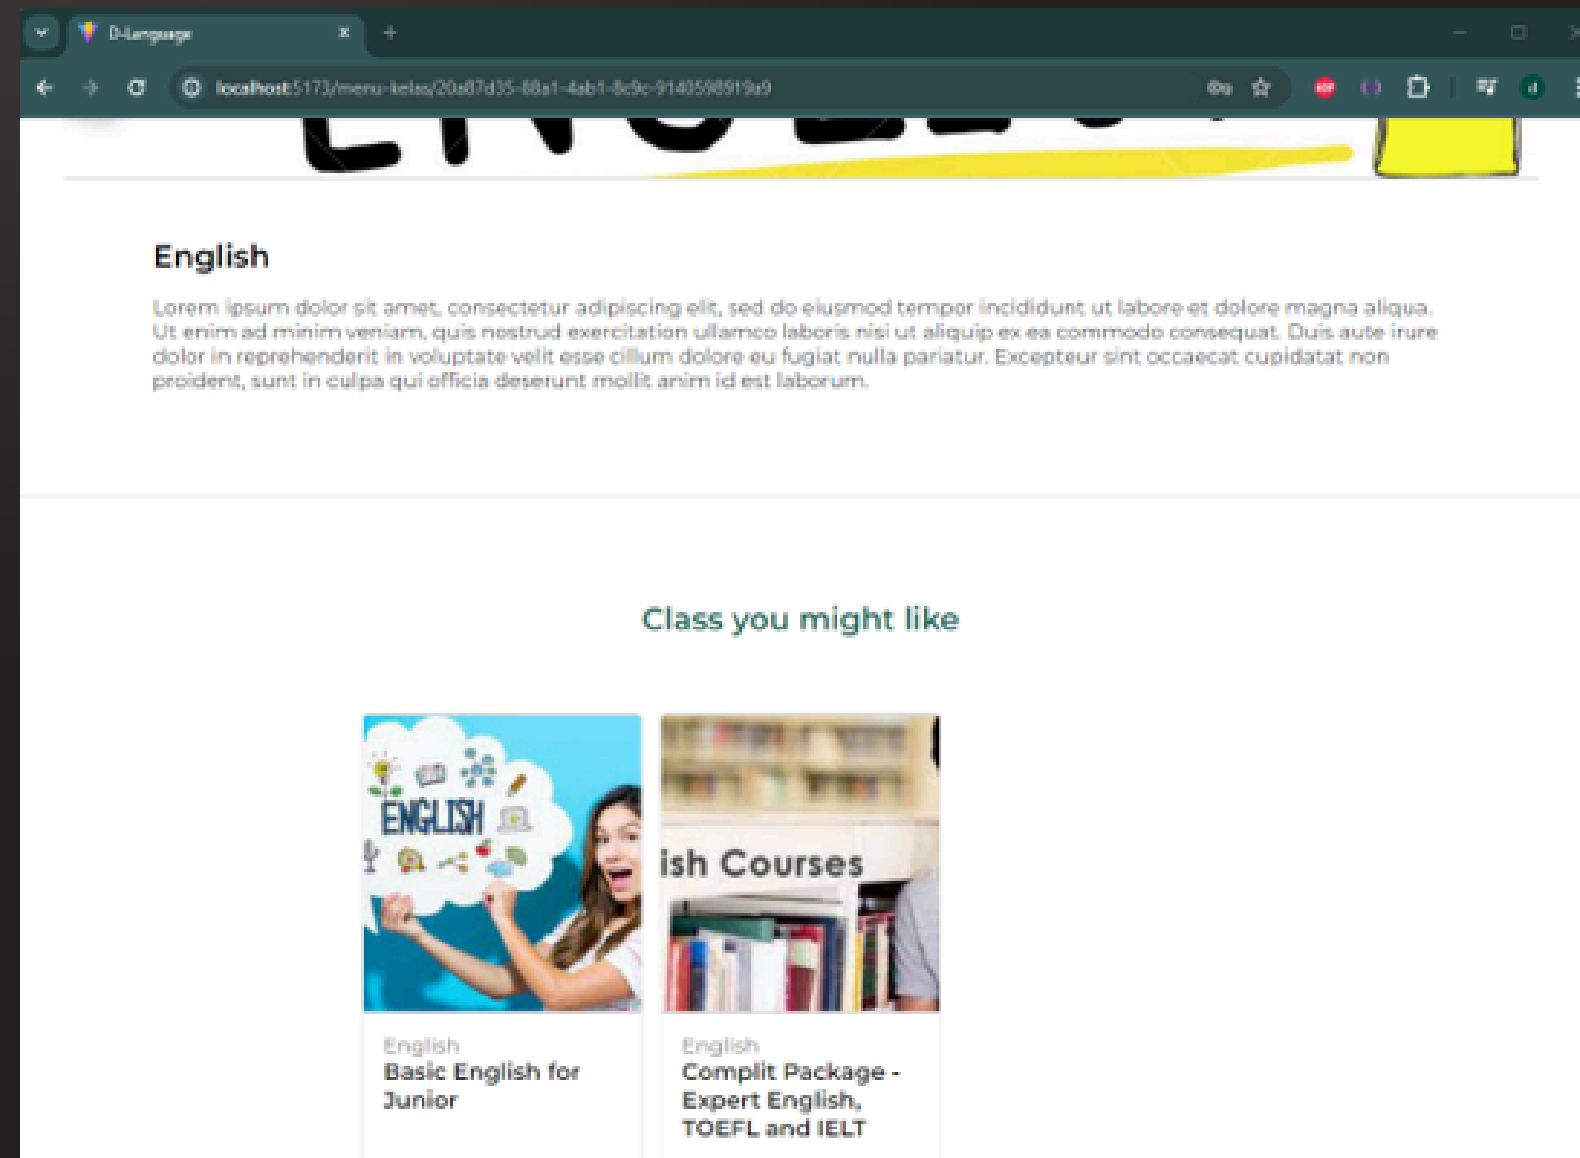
D-Language

localhost:5173/menu-kelas/20a87d35-88a1-4ab1-8c9c-9140598919a9

English

Lorem ipsum dolor sit amet, consectetur adipiscing elit, sed do eiusmod tempor incididunt ut labore et dolore magna aliqua. Ut enim ad minim veniam, quis nostrud exercitation ullamco laboris nisi ut aliquip ex ea commodo consequat. Duis aute irure dolor in reprehenderit in voluptate velit esse cillum dolore eu fugiat nulla pariatur. Excepteur sint occaecat cupidatat non proident, sunt in culpa qui officia deserunt mollit anim id est laborum.

Class you might like

ENGLISH

English
Basic English for Junior

ish Courses

English
Complit Package - Expert English, TOEFL and IELT